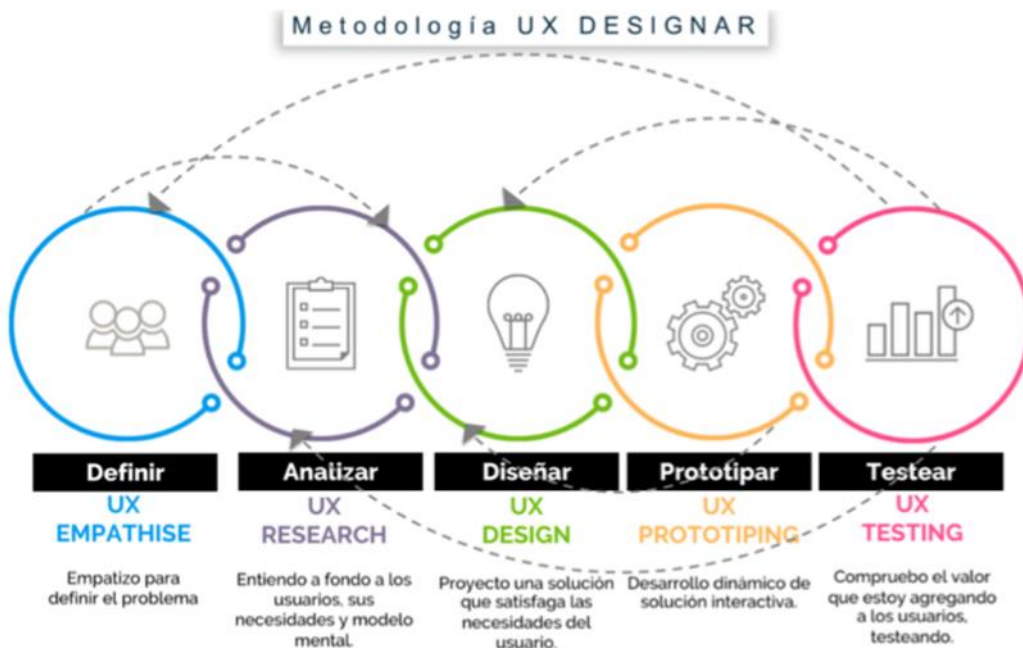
Metodología UX DESIGNAR

Definir
UX
EMPATHISE
Empatizo para definir el problema

Analizar
UX
RESEARCH
Entiendo a fondo a los usuarios, sus necesidades y modelo mental.

Diseñar
UX
DESIGN
Proyecto una solución que satisfaga las necesidades del usuario.

Prototipar
UX
PROTOTIPING
Desarrollo dinámico de solución interactiva.

Testear
UX
TESTING
Compruebo el valor que estoy agregando a los usuarios, testeando.